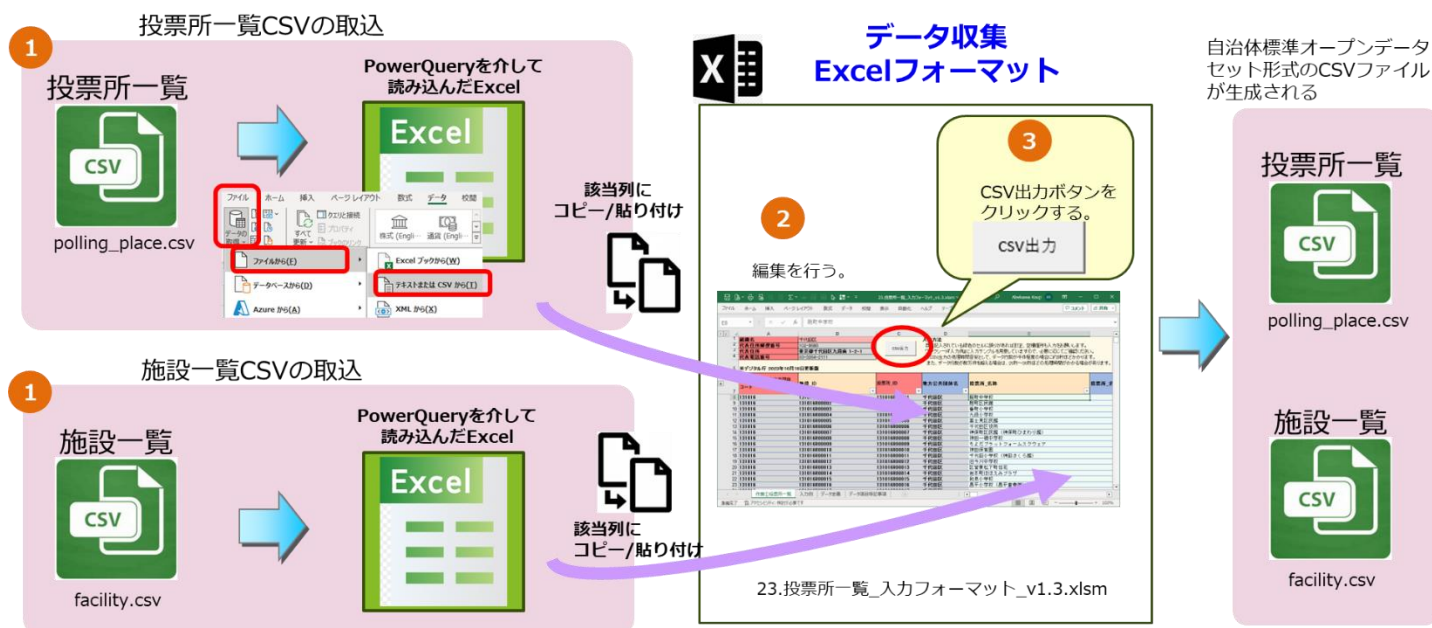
投票所一覧CSVの取込

1

投票所一覧

CSV

polling_place.csv

PowerQueryを介して読み込んだExcel

Excel

ファイル ホーム 挿入 ページレイアウト 数式 データ 校閲

データの取得

クエリと接続

プロパティ

すべて更新

株式 (Engli...

通貨 (Engli...

ファイルから(F)

Excel ブックから(W)

データベースから(D)

テキストまたは CSV から(T)

Azure から(A)

XML から(X)

該当列にコピー/貼り付け

施設一覧CSVの取込

1

施設一覧

CSV

facility.csv

PowerQueryを介して読み込んだExcel

Excel

該当列にコピー/貼り付け

データ収集
Excelフォーマット

2

編集を行う。

3

CSV出力ボタンをクリックする。

CSV出力

23.投票所一覧_入力フォーマット_v1.3.xlsm

自治体標準オープンデータセット形式のCSVファイルが生成される

投票所一覧

CSV

polling_place.csv

施設一覧

CSV

facility.csv